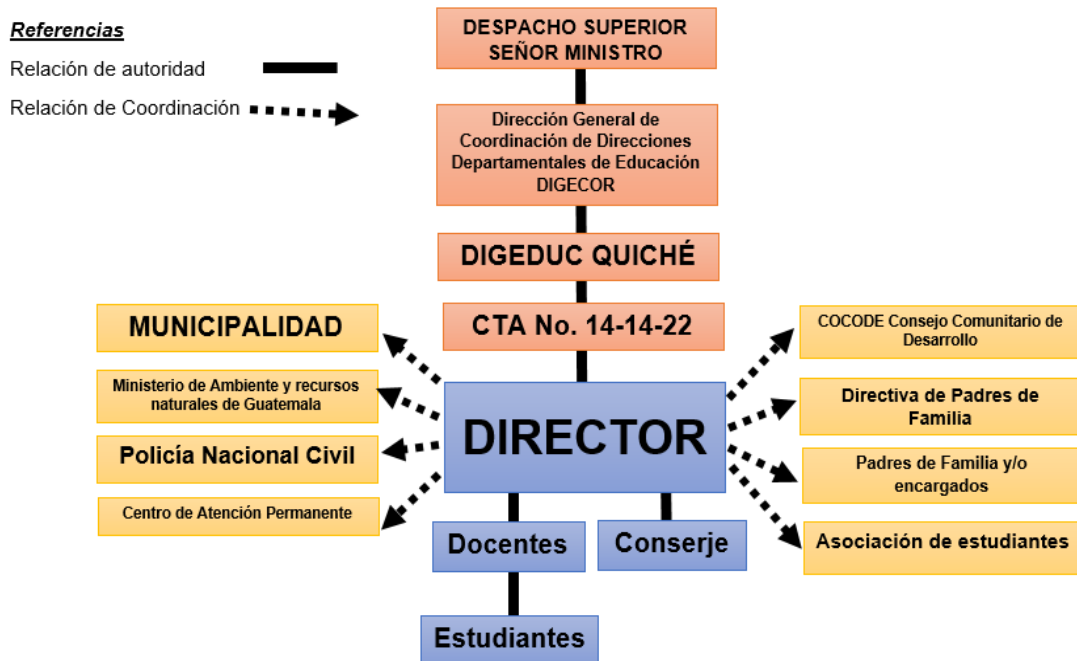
Referencias

Relación de autoridad

Relación de Coordinación

DESPACHO SUPERIOR SEÑOR MINISTRO

Dirección General de Coordinación de Direcciones Departamentales de Educación DIGECOR

DIGEDUC QUICHÉ

CTA No. 14-14-22

MUNICIPALIDAD

Ministerio de Ambiente y recursos naturales de Guatemala

Policía Nacional Civil

Centro de Atención Permanente

DIRECTOR

COCODE Consejo Comunitario de Desarrollo

Directiva de Padres de Familia

Padres de Familia y/o encargados

Asociación de estudiantes

Docentes

Conserje

Estudiantes